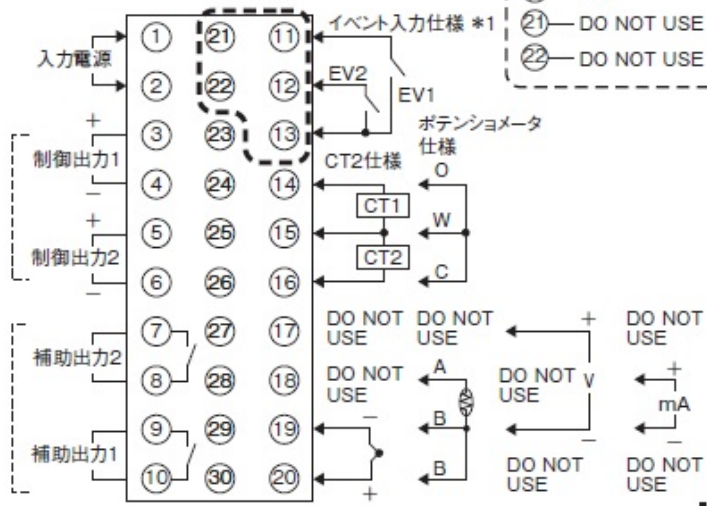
入力電源

+
制御出力1
−

+
制御出力2
−

補助出力2

補助出力1

①　㉑　⑪
②　㉒　⑫
③　㉓　⑬
④　㉔　⑭
⑤　㉕　⑮
⑥　㉖　⑯
⑦　㉗　⑰
⑧　㉘　⑱
⑨　㉙　⑲
⑩　㉚　⑳

イベント入力仕様 ＊1

㉑— DO NOT USE
㉒— DO NOT USE

EV2
EV1

ポテンショメータ仕様
O
W
C

CT2仕様
CT1
CT2

DO NOT USE
DO NOT USE
DO NOT USE
A
B
B
−
+

DO NOT USE
+
V
−
DO NOT USE

DO NOT USE
+
mA
−
DO NOT USE